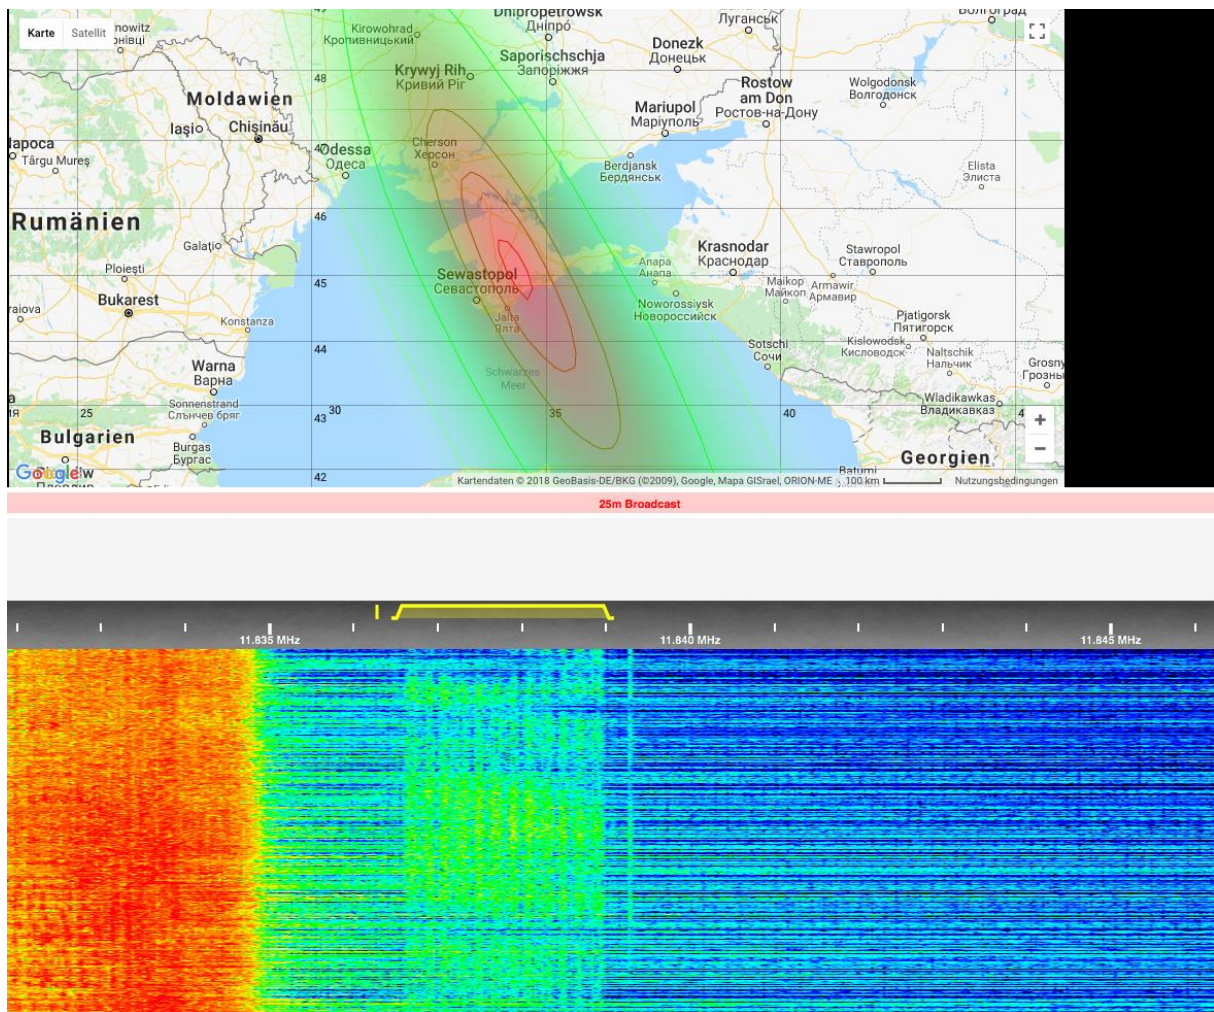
Karte Satellit
nowitz
нівці
Kirowohrad
Кропивницький
Dnipropetrowsk
Дніпро
Luhansk
Луганськ
Wolgograd
48
Krywyj Rih
Кривий Ріг
Saporischschja
Запоріжжя
Donezk
Донецьк
Moldawien
Iaşio
Chişinău
Rostow am Don
Ростов-на-Дону
Wolgodonsk
Волгодонск
Mariupol
Маріуполь
Napoca
Târgu Mureş
Odessa
Одеса
Cherson
Херсон
Berdjansk
Бердянськ
Elista
Элиста
Rumänien
46
Galaţi
Krasnodar
Краснодар
Stawropol
Ставрополь
Ploieşti
Sewastopol
Севастополь
Anapa
Анапа
Maikop
Майкоп
Armawir
Армавир
Bukarest
45
Craiova
Konstanza
Noworossijsk
Новороссийск
Pjatigorsk
Пятигорск
Jalta
Ялта
44
Sotschi
Сочи
Kislowodsk
Кисловодск
Naltschik
Нальчик
Grosny
Грозны
Warna
Варна
Schwarzes Meer
Sonnenstrand
Слънчев бряг
25
43
30
35
40
Wladikawkas
Владикавказ
Bulgarien
Burgas
Бургас
Google
42
Kartendaten © 2018 GeoBasis-DE/BKG (©2009), Google, Mapa GISrael, ORION-ME
100 km
Batumi
Georgien
Nutzungsbedingungen
+
−
25m Broadcast
11.835 MHz
11.840 MHz
11.845 MHz